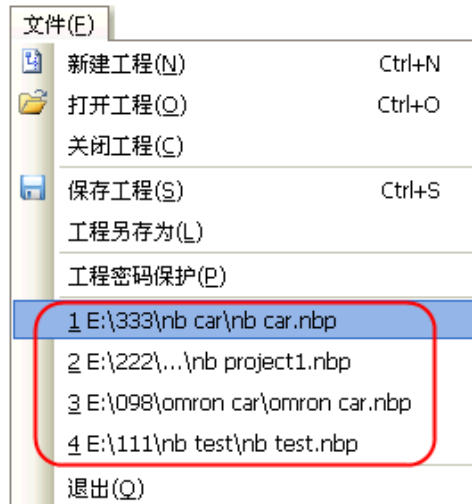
文件(F)

新建工程(N) Ctrl+N
打开工程(O) Ctrl+O
关闭工程(C)
保存工程(S) Ctrl+S
工程另存为(L)
工程密码保护(P)
1 E:\333\nb car\nb car.nbp
2 E:\222\...\nb project1.nbp
3 E:\098\omron car\omron car.nbp
4 E:\111\nb test\nb test.nbp
退出(Q)